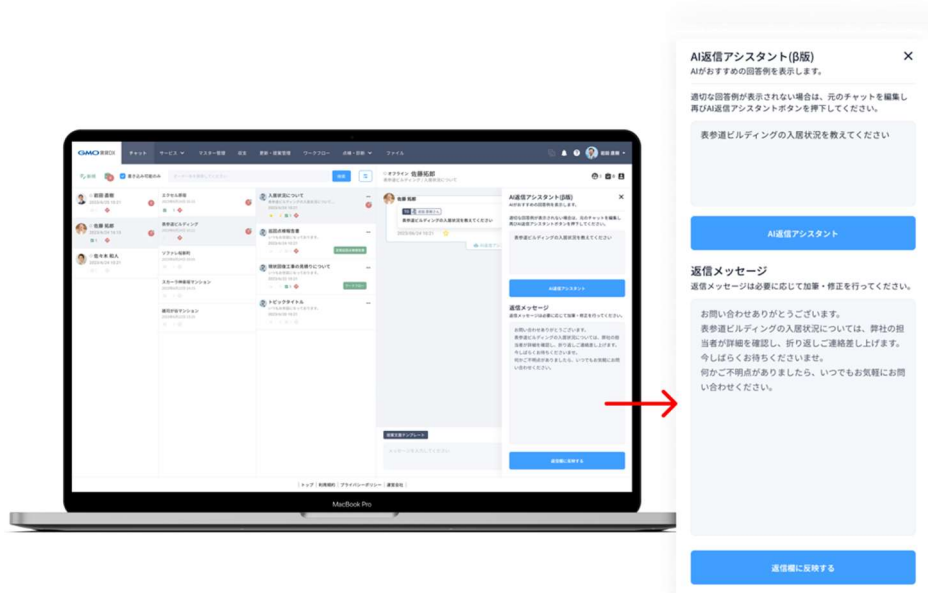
GMO 賃貸DX
チャット
サービス
マスター管理
設定
更新・退去管理
ワークフロー
点検・診断
ファイル
岩田 慶樹
佐藤 拓郎
佐々木 和人
エクセル新宿
表参道ビルディング
ソフトレ桜新町
スカーラ神楽坂マンション
週刊が谷マンション
入居状況について
設備点検報告書
現状回復工事の見積りについて
トピックタイトル
オンライン 佐藤拓郎
表参道ビルディングの入居状況を教えてください
AI返信アシスタント(β版)
AI返信アシスタント
返信メッセージ
返信欄に反映する
MacBook Pro

AI返信アシスタント(β版)
AIがおすすめの回答例を表示します。

適切な回答例が表示されない場合は、元のチャットを編集し再びAI返信アシスタントボタンを押下してください。

表参道ビルディングの入居状況を教えてください

AI返信アシスタント

返信メッセージ
返信メッセージは必要に応じて加筆・修正を行ってください。

お問い合わせありがとうございます。
表参道ビルディングの入居状況については、弊社の担当者が詳細を確認し、折り返しご連絡差し上げます。
今しばらくお待ちくださいませ。
何かご不明点がありましたら、いつでもお気軽にお問い合わせください。

返信欄に反映する